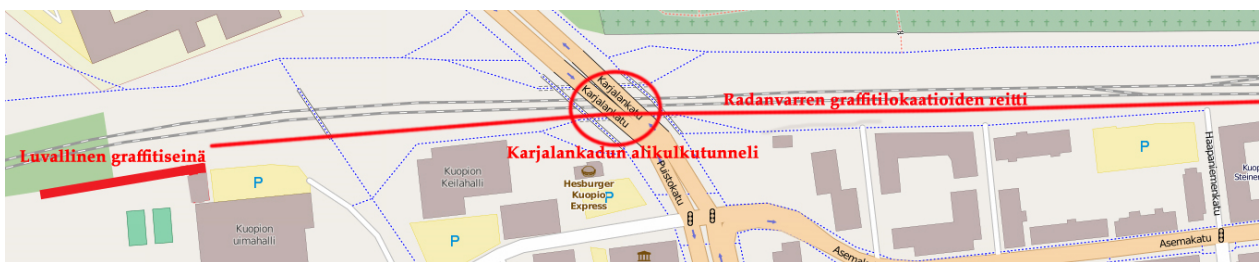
Karjalankatu
Karjalankatu
Radanvarren graffitilokaatioiden reitti
Luvallinen graffitiseinä
Karjalankadun alikulkutunneli
Kuopion Keilahalli
Hesburger Kuopio Express
Puistokatu
P
P
P
P
Kuopion uimahalli
Haapaniemenkatu
Kuopio Steiner
Asemakatu
Asemakatu